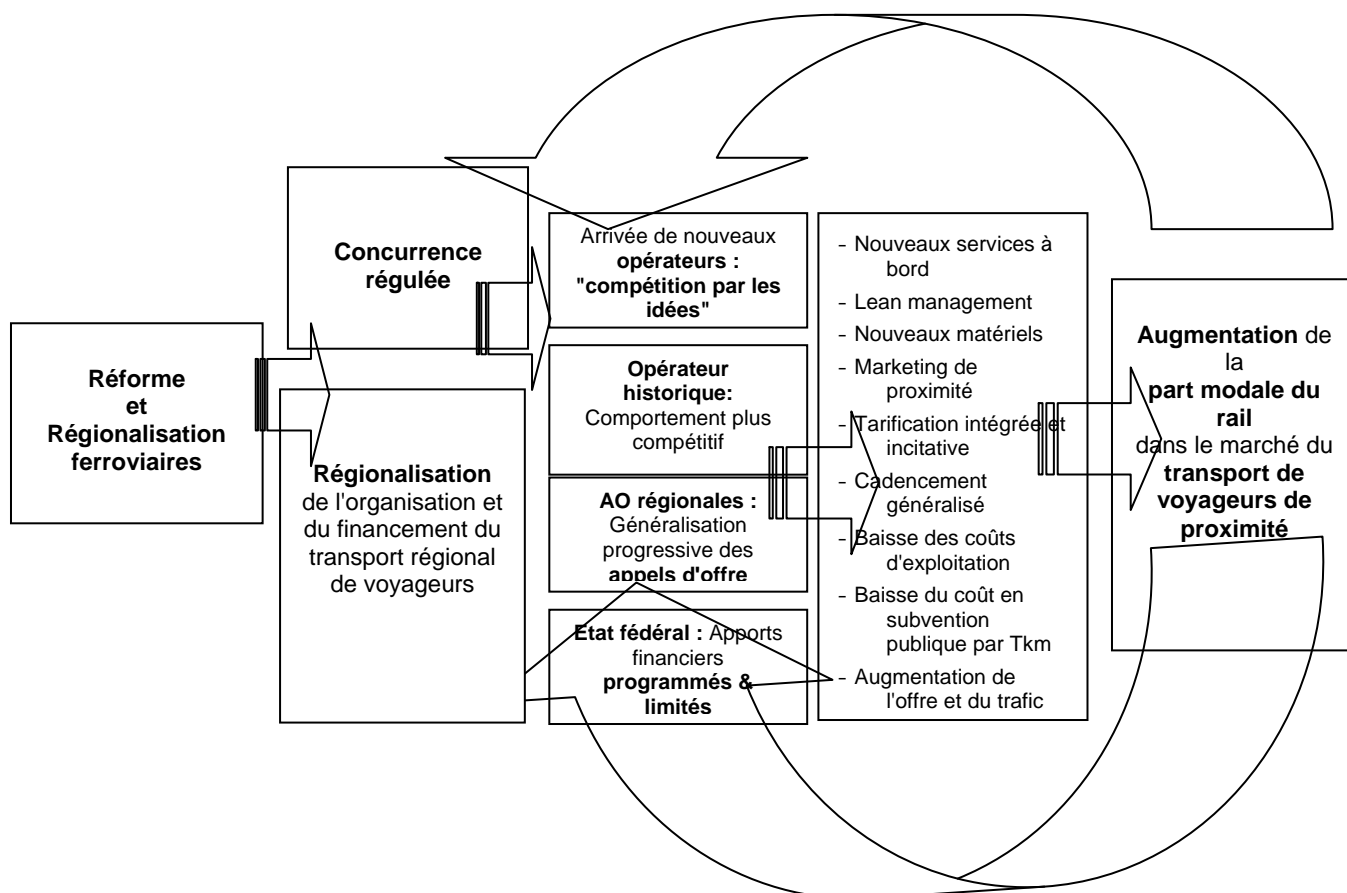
Réforme et Régionalisation ferroviaires

Concurrence régulée

Régionalisation de l'organisation et du financement du transport régional de voyageurs

Arrivée de nouveaux opérateurs : "compétition par les idées"

Opérateur historique: Comportement plus compétitif

AO régionales : Généralisation progressive des appels d'offre

Etat fédéral : Apports financiers programmés & limités

- Nouveaux services à bord
- Lean management
- Nouveaux matériels
- Marketing de proximité
- Tarification intégrée et incitative
- Cadencement généralisé
- Baisse des coûts d'exploitation
- Baisse du coût en subvention publique par Tkm
- Augmentation de l'offre et du trafic

Augmentation de la part modale du rail dans le marché du transport de voyageurs de proximité